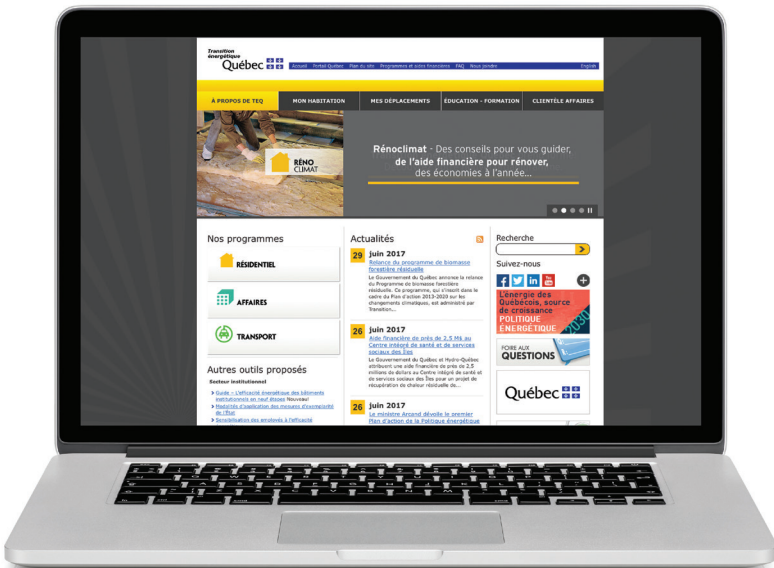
Transition énergétique Québec

Accueil Portail Québec Plan du site Programmes et aide financière FAQ Nous joindre English

À PROPOS DE TEQ MON HABITATION MES DÉPLACEMENTS ÉDUCATION - FORMATION CLIENTÈLE AFFAIRES

RÉNO CLIMAT

Rénoclimat - Des conseils pour vous guider, de l'aide financière pour rénover, des économies à l'année...

Nos programmes

RÉSIDENTIEL

AFFAIRES

TRANSPORT

Autres outils proposés

Secteur institutionnel

Guide - L'efficacité énergétique des bâtiments institutionnels en neuf étapes Nouveau!

Matériels d'application des mesures d'exemplarité de l'État

Sensibilisation des employés à l'efficacité

Actualités

29 juin 2017

Relance du programme de biomasse forestière résiduelle

Le Gouvernement du Québec annonce la relance du Programme de biomasse forestière résiduelle. Ce programme, qui s'inscrit dans le cadre du Plan d'action 2013-2020 sur les changements climatiques, est administré par Transition...

26 juin 2017

Aide financière de près de 2,5 M$ au Centre intégré de santé et de services sociaux des Îles

Le Gouvernement du Québec et Hydro-Québec attribuent une aide financière de près de 2,5 millions de dollars au Centre intégré de santé et de services sociaux des Îles pour un projet de récupération de chaleur résiduelle de...

26 juin 2017

Le ministre Arcand dévoile le premier Plan d'action de la Politique énergétique

Recherche

Suivez-nous

L'énergie des Québécois, source de croissance POLITIQUE ÉNERGÉTIQUE 2030

FOIRE AUX QUESTIONS

Québec